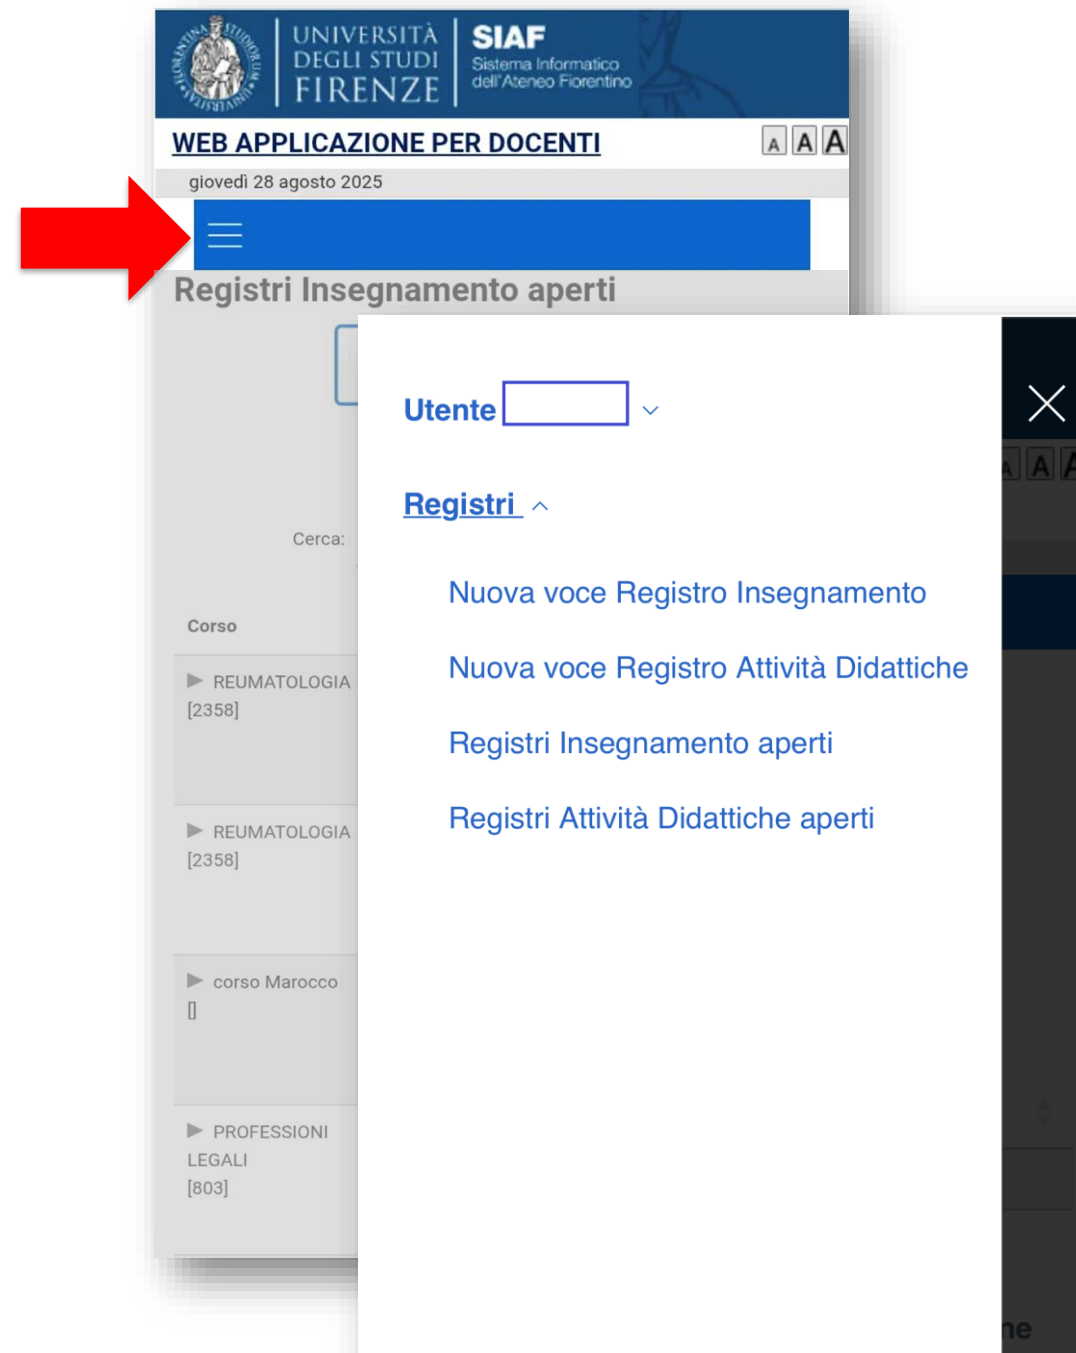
UNIVERSITÀ DEGLI STUDI FIRENZE

SIAF
Sistema Informatico dell'Ateneo Fiorentino

WEB APPLICAZIONE PER DOCENTI

A A A

giovedì 28 agosto 2025

Registri Insegnamento aperti

Cerca:

Corso

REUMATOLOGIA [2358]

REUMATOLOGIA [2358]

corso Marocco []

PROFESSIONI LEGALI [803]

Utente

Registri

Nuova voce Registro Insegnamento

Nuova voce Registro Attività Didattiche

Registri Insegnamento aperti

Registri Attività Didattiche aperti

A A

ne